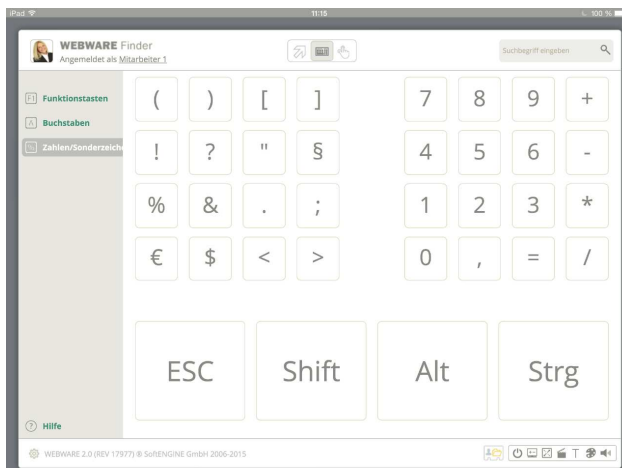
iPad 11:15 100 %

WEBWARE Finder
Angemeldet als Mitarbeiter 1

Suchbegriff eingeben

F1 Funktionstasten
A Buchstaben
Zahlen/Sonderzeic

( ) [ ]
! ? " §
% & . ;
€ $ < >

7 8 9 +
4 5 6 -
1 2 3 *
0 , = /

ESC
Shift
Alt
Strg

Hilfe

WEBWARE 2.0 (REV 17977) © SoftENGINE GmbH 2006-2015